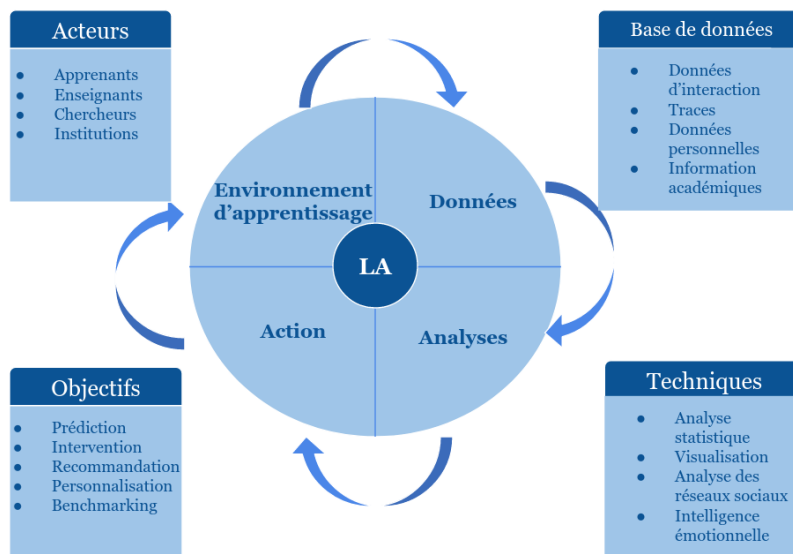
Acteurs

- Apprenants
- Enseignants
- Chercheurs
- Institutions

Base de données

- Données d'interaction
- Traces
- Données personnelles
- Information académiques

Environnement d'apprentissage

Données

LA

Action

Analyses

Objectifs

- Prédiction
- Intervention
- Recommandation
- Personnalisation
- Benchmarking

Techniques

- Analyse statistique
- Visualisation
- Analyse des réseaux sociaux
- Intelligence émotionnelle